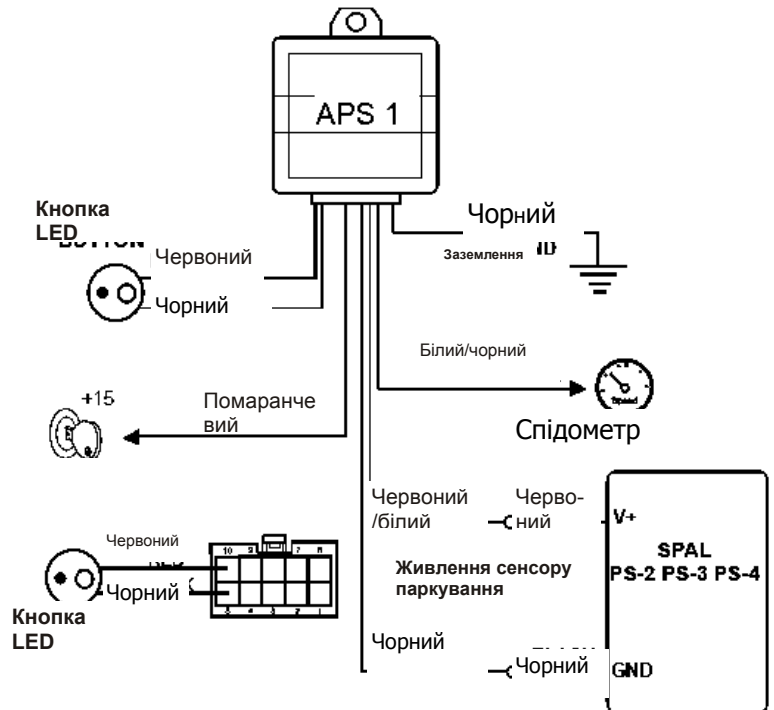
APS 1

Кнопка LED

Червоний

Чорний

Чорний

Заземлення

Білий/чорний

+15

Помаранчевий

Спідометр

Червоний /білий

Червоний

V+

SPAL PS-2 PS-3 PS-4

Червоний

Чорний

Живлення сенсору паркування

Кнопка LED

Чорний

Чорний

GND